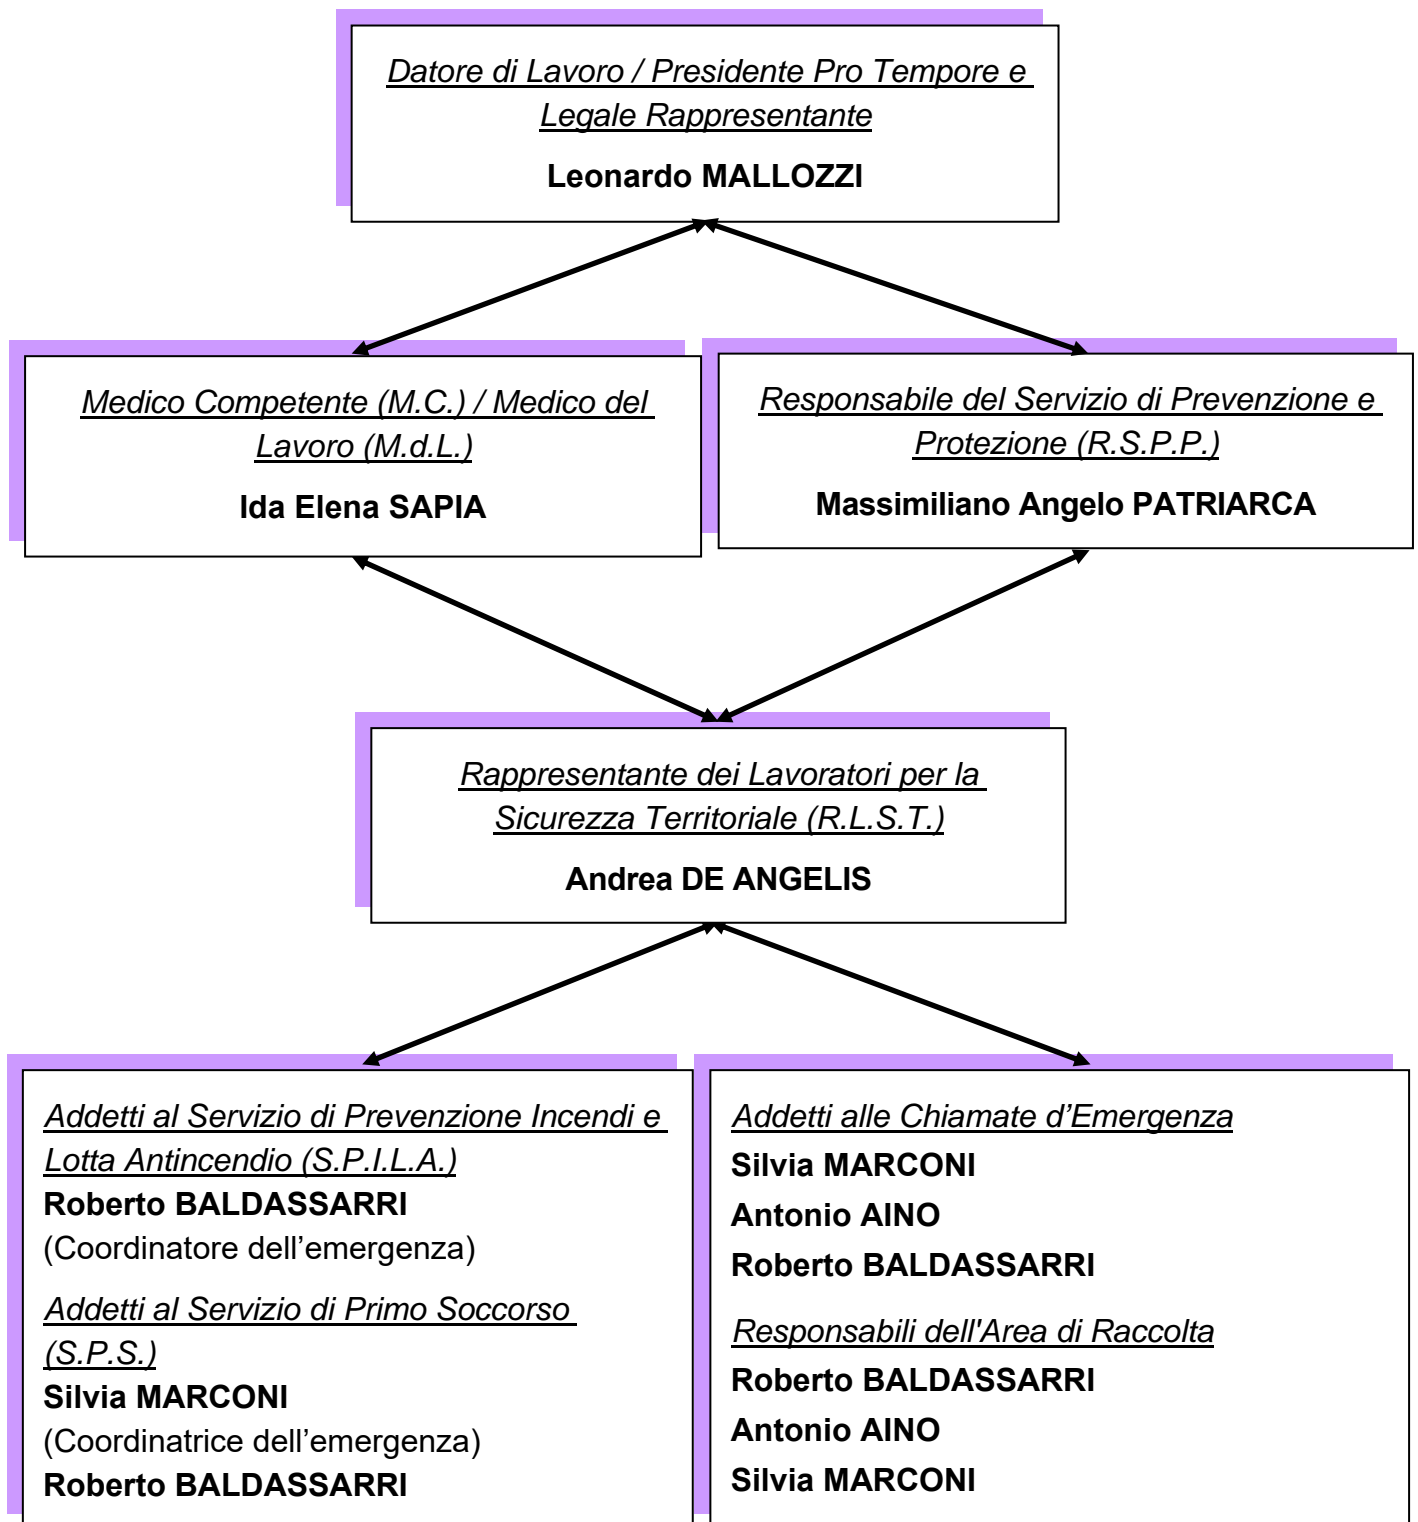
Datore di Lavoro / Presidente Pro Tempore e Legale Rappresentante

Leonardo MALLOZZI

Medico Competente (M.C.) / Medico del Lavoro (M.d.L.)

Ida Elena SAPIA

Responsabile del Servizio di Prevenzione e Protezione (R.S.P.P.)

Massimiliano Angelo PATRIARCA

Rappresentante dei Lavoratori per la Sicurezza Territoriale (R.L.S.T.)

Andrea DE ANGELIS

Addetti al Servizio di Prevenzione Incendi e Lotta Antincendio (S.P.I.L.A.)

Roberto BALDASSARRI

(Coordinatore dell'emergenza)

Addetti al Servizio di Primo Soccorso (S.P.S.)

Silvia MARCONI

(Coordinatrice dell'emergenza)

Roberto BALDASSARRI

Addetti alle Chiamate d'Emergenza

Silvia MARCONI

Antonio AINO

Roberto BALDASSARRI

Responsabili dell'Area di Raccolta

Roberto BALDASSARRI

Antonio AINO

Silvia MARCONI